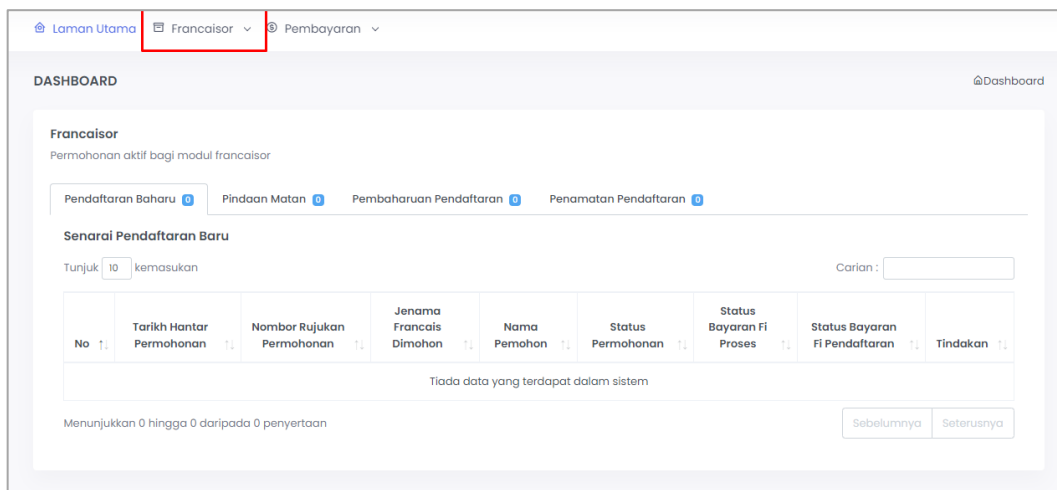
Laman Utama   Francaisor ∨   Pembayaran ∨

DASHBOARD

Dashboard

Francaisor
Permohonan aktif bagi modul francaisor

Pendaftaran Baharu 0   Pindaan Matan 0   Pembaharuan Pendaftaran 0   Penamatan Pendaftaran 0

Senarai Pendaftaran Baru

Tunjuk 10 kemasukan

Carian :

| No | Tarikh Hantar Permohonan | Nombor Rujukan Permohonan | Jenama Francais Dimohon | Nama Pemohon | Status Permohonan | Status Bayaran Fi Proses | Status Bayaran Fi Pendaftaran | Tindakan |
|---|---|---|---|---|---|---|---|---|
| Tiada data yang terdapat dalam sistem | | | | | | | | |

Menunjukkan 0 hingga 0 daripada 0 penyertaan

Sebelumnya   Seterusnya